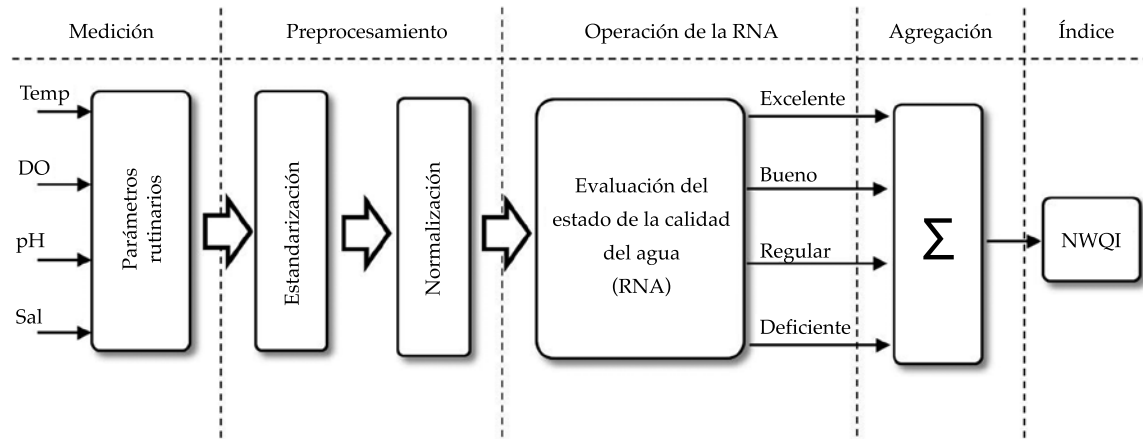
Medición

Preprocesamiento

Operación de la RNA

Agregación

Índice

Temp

DO

pH

Sal

Parámetros rutinarios

Estandarización

Normalización

Evaluación del estado de la calidad del agua (RNA)

Excelente

Bueno

Regular

Deficiente

$\sum$

NWQI